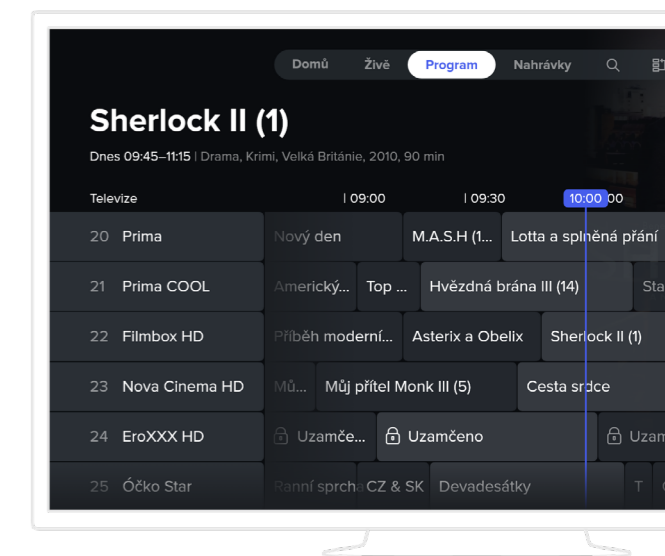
Domů Živě Program Nahrávky

Sherlock II (1)

Dnes 09:45–11:15 | Drama, Krimi, Velká Británie, 2010, 90 min

Televize | 09:00 | 09:30 10:00 00

20 Prima Nový den M.A.S.H (1... Lotta a splněná přání

21 Prima COOL Americký... Top ... Hvězdná brána III (14) Sta

22 Filmbox HD Příběh moderní... Asterix a Obelix Sherlock II (1)

23 Nova Cinema HD Mů... Můj přítel Monk III (5) Cesta srdce

24 EroXXX HD Uzamče... Uzamčeno Uzam

25 Óčko Star Ranní sprcha CZ & SK Devadesátky T